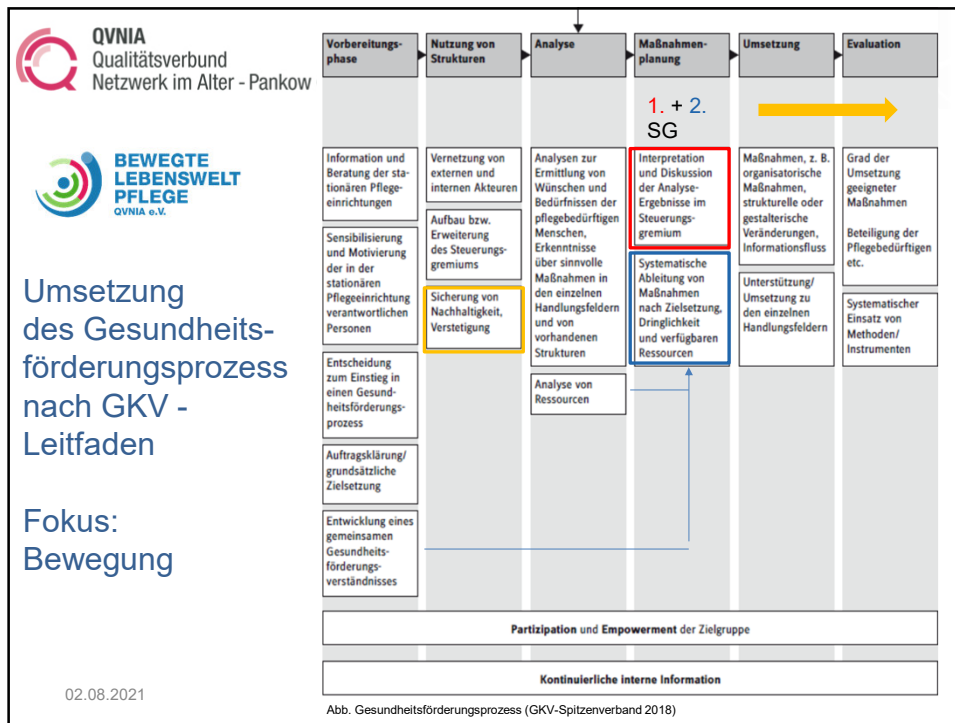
QVNIA
Qualitätsverbund
Netzwerk im Alter - Pankow

BEWEGTE
LEBENSWELT
PFLEGE
QVNIA e.V.

Umsetzung des Gesundheitsförderungsprozess nach GKV - Leitfaden

Fokus: Bewegung

02.08.2021

Vorbereitungsphase

Information und Beratung der stationären Pflegeeinrichtungen

Sensibilisierung und Motivierung der in der stationären Pflegeeinrichtung verantwortlichen Personen

Entscheidung zum Einstieg in einen Gesundheitsförderungsprozess

Auftragsklärung/grundsätzliche Zielsetzung

Entwicklung eines gemeinsamen Gesundheitsförderungsverständnisses

Nutzung von Strukturen

Vernetzung von externen und internen Akteuren

Aufbau bzw. Erweiterung des Steuerungsgremiums

Sicherung von Nachhaltigkeit, Verstetigung

Analyse

Analysen zur Ermittlung von Wünschen und Bedürfnissen der pflegebedürftigen Menschen, Erkenntnisse über sinnvolle Maßnahmen in den einzelnen Handlungsfeldern und von vorhandenen Strukturen

Analyse von Ressourcen

Maßnahmenplanung

1. + 2. SG

Interpretation und Diskussion der Analyse-Ergebnisse im Steuerungsgremium

Systematische Ableitung von Maßnahmen nach Zielsetzung, Dringlichkeit und verfügbaren Ressourcen

Umsetzung

Maßnahmen, z. B. organisatorische Maßnahmen, strukturelle oder gestalterische Veränderungen, Informationsfluss

Unterstützung/Umsetzung zu den einzelnen Handlungsfeldern

Evaluation

Grad der Umsetzung geeigneter Maßnahmen

Beteiligung der Pflegebedürftigen etc.

Systematischer Einsatz von Methoden/Instrumenten

Partizipation und Empowerment der Zielgruppe

Kontinuierliche interne Information

Abb. Gesundheitsförderungsprozess (GKV-Spitzenverband 2018)